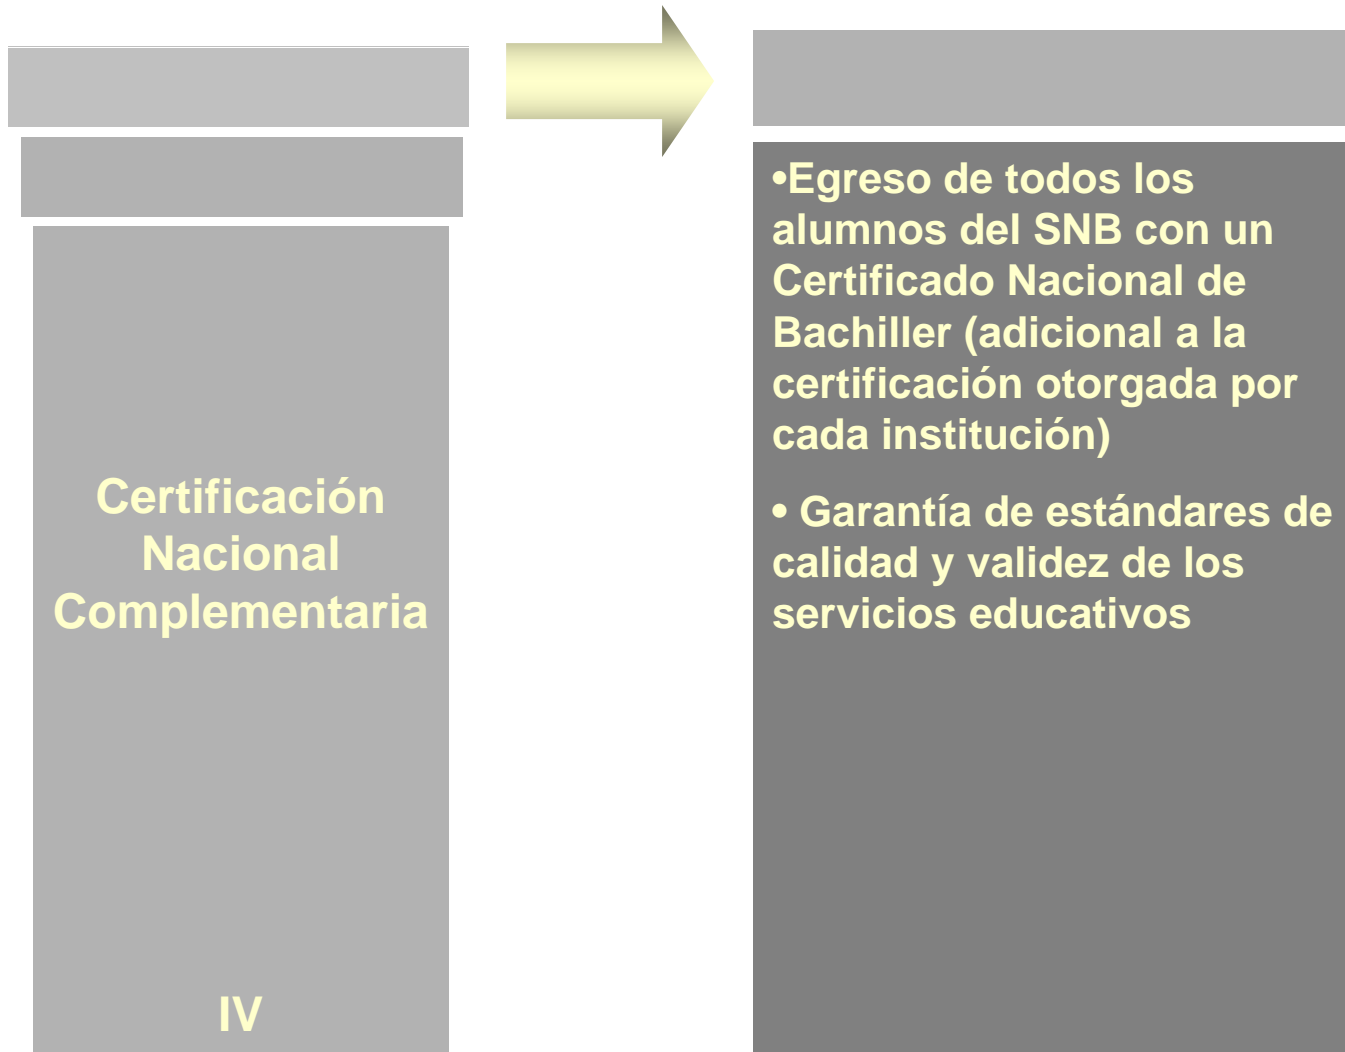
Certificación Nacional Complementaria

IV

•Egreso de todos los alumnos del SNB con un Certificado Nacional de Bachiller (adicional a la certificación otorgada por cada institución)

• Garantía de estándares de calidad y validez de los servicios educativos